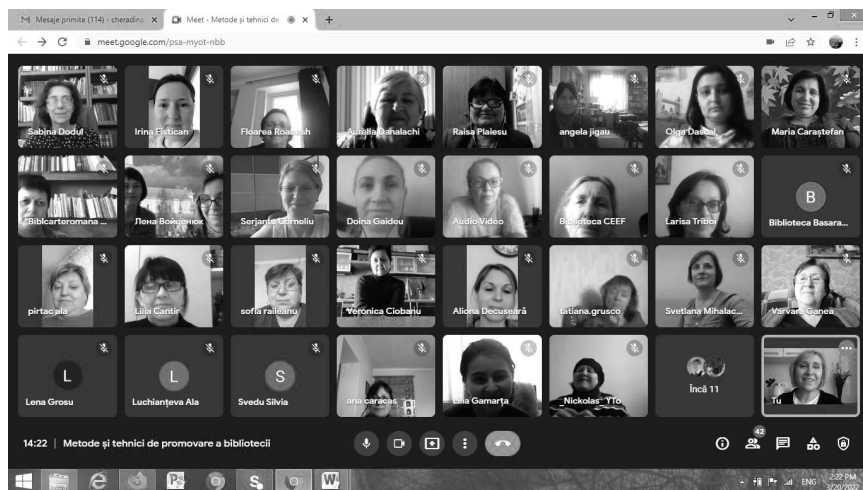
Mesaje primite (114) - cheradina ×
Meet - Metode și tehnici de ×
+
meet.google.com/psa-myot-nbb

Sabina Dodul
Irina Fistican
Floarea Roabesh
Aurelia Danalachi
Raisa Plaiesu
angela jigau
Olga Dascal
Maria Caraștefan
Biblcarteromana ...
Лена Войченок
Serjante Corneliu
Doina Gaideu
Audio Video
Biblioteca CEEF
Larisa Triboi
B
Biblioteca Basara...
pirtac ala
Lilia Cantir
sofia raileanu
Veronica Ciobanu
Aliona Decuseară
tatiana.grusco
Svetlana Mihalac...
Varvara Ganea
L
Lena Grosu
L
Luchianțeva Ala
S
Svedu Silvia
ana caracas
Lina Gamarța
Nickolas YTo
Încă 11
Tu

14:22 | Metode și tehnici de promovare a bibliotecii
42

ENG
2:22 PM
3/20/2022